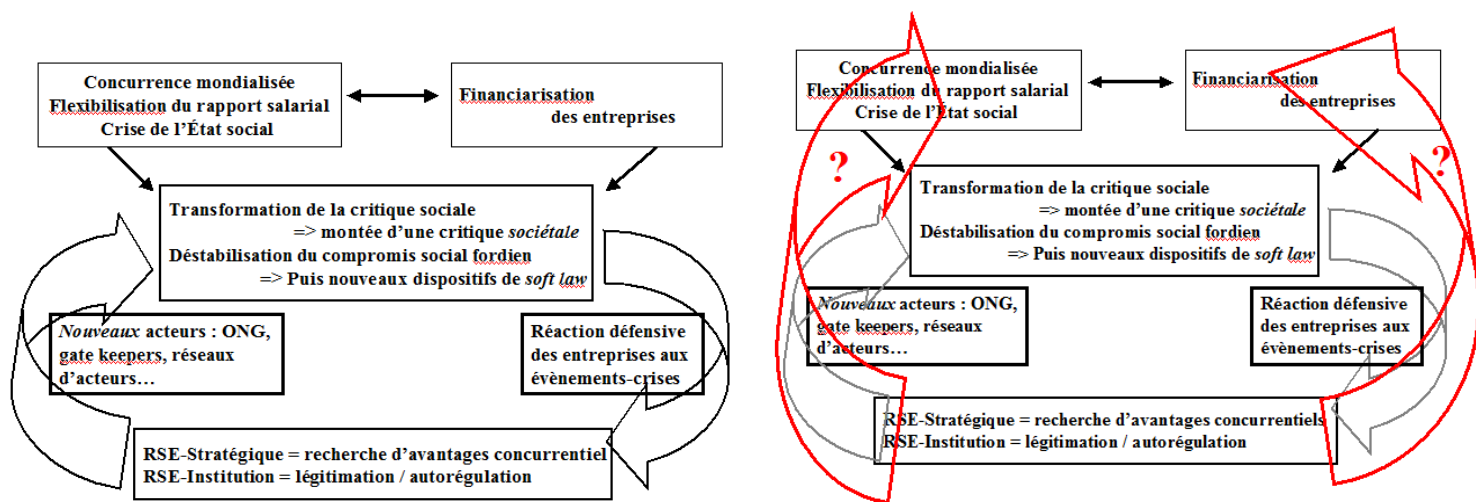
Concurrence mondialisée
Flexibilisation du rapport salarial
Crise de l'État social

Financiarisation des entreprises

Transformation de la critique sociale
=> montée d'une critique *sociétale*
Déstabilisation du compromis social fordien
=> Puis nouveaux dispositifs de *soft law*

*Nouveaux* acteurs : ONG, gate keepers, réseaux d'acteurs…

Réaction défensive des entreprises aux évènements-crises

RSE-Stratégique = recherche d'avantages concurrentiel
RSE-Institution = légitimation / autorégulation

Concurrence mondialisée
Flexibilisation du rapport salarial
Crise de l'État social

Financiarisation des entreprises

?

?

Transformation de la critique sociale
=> montée d'une critique *sociétale*
Déstabilisation du compromis social fordien
=> Puis nouveaux dispositifs de *soft law*

*Nouveaux* acteurs : ONG, gate keepers, réseaux d'acteurs…

Réaction défensive des entreprises aux évènements-crises

RSE-Stratégique = recherche d'avantages concurrentiels
RSE-Institution = légitimation / autorégulation